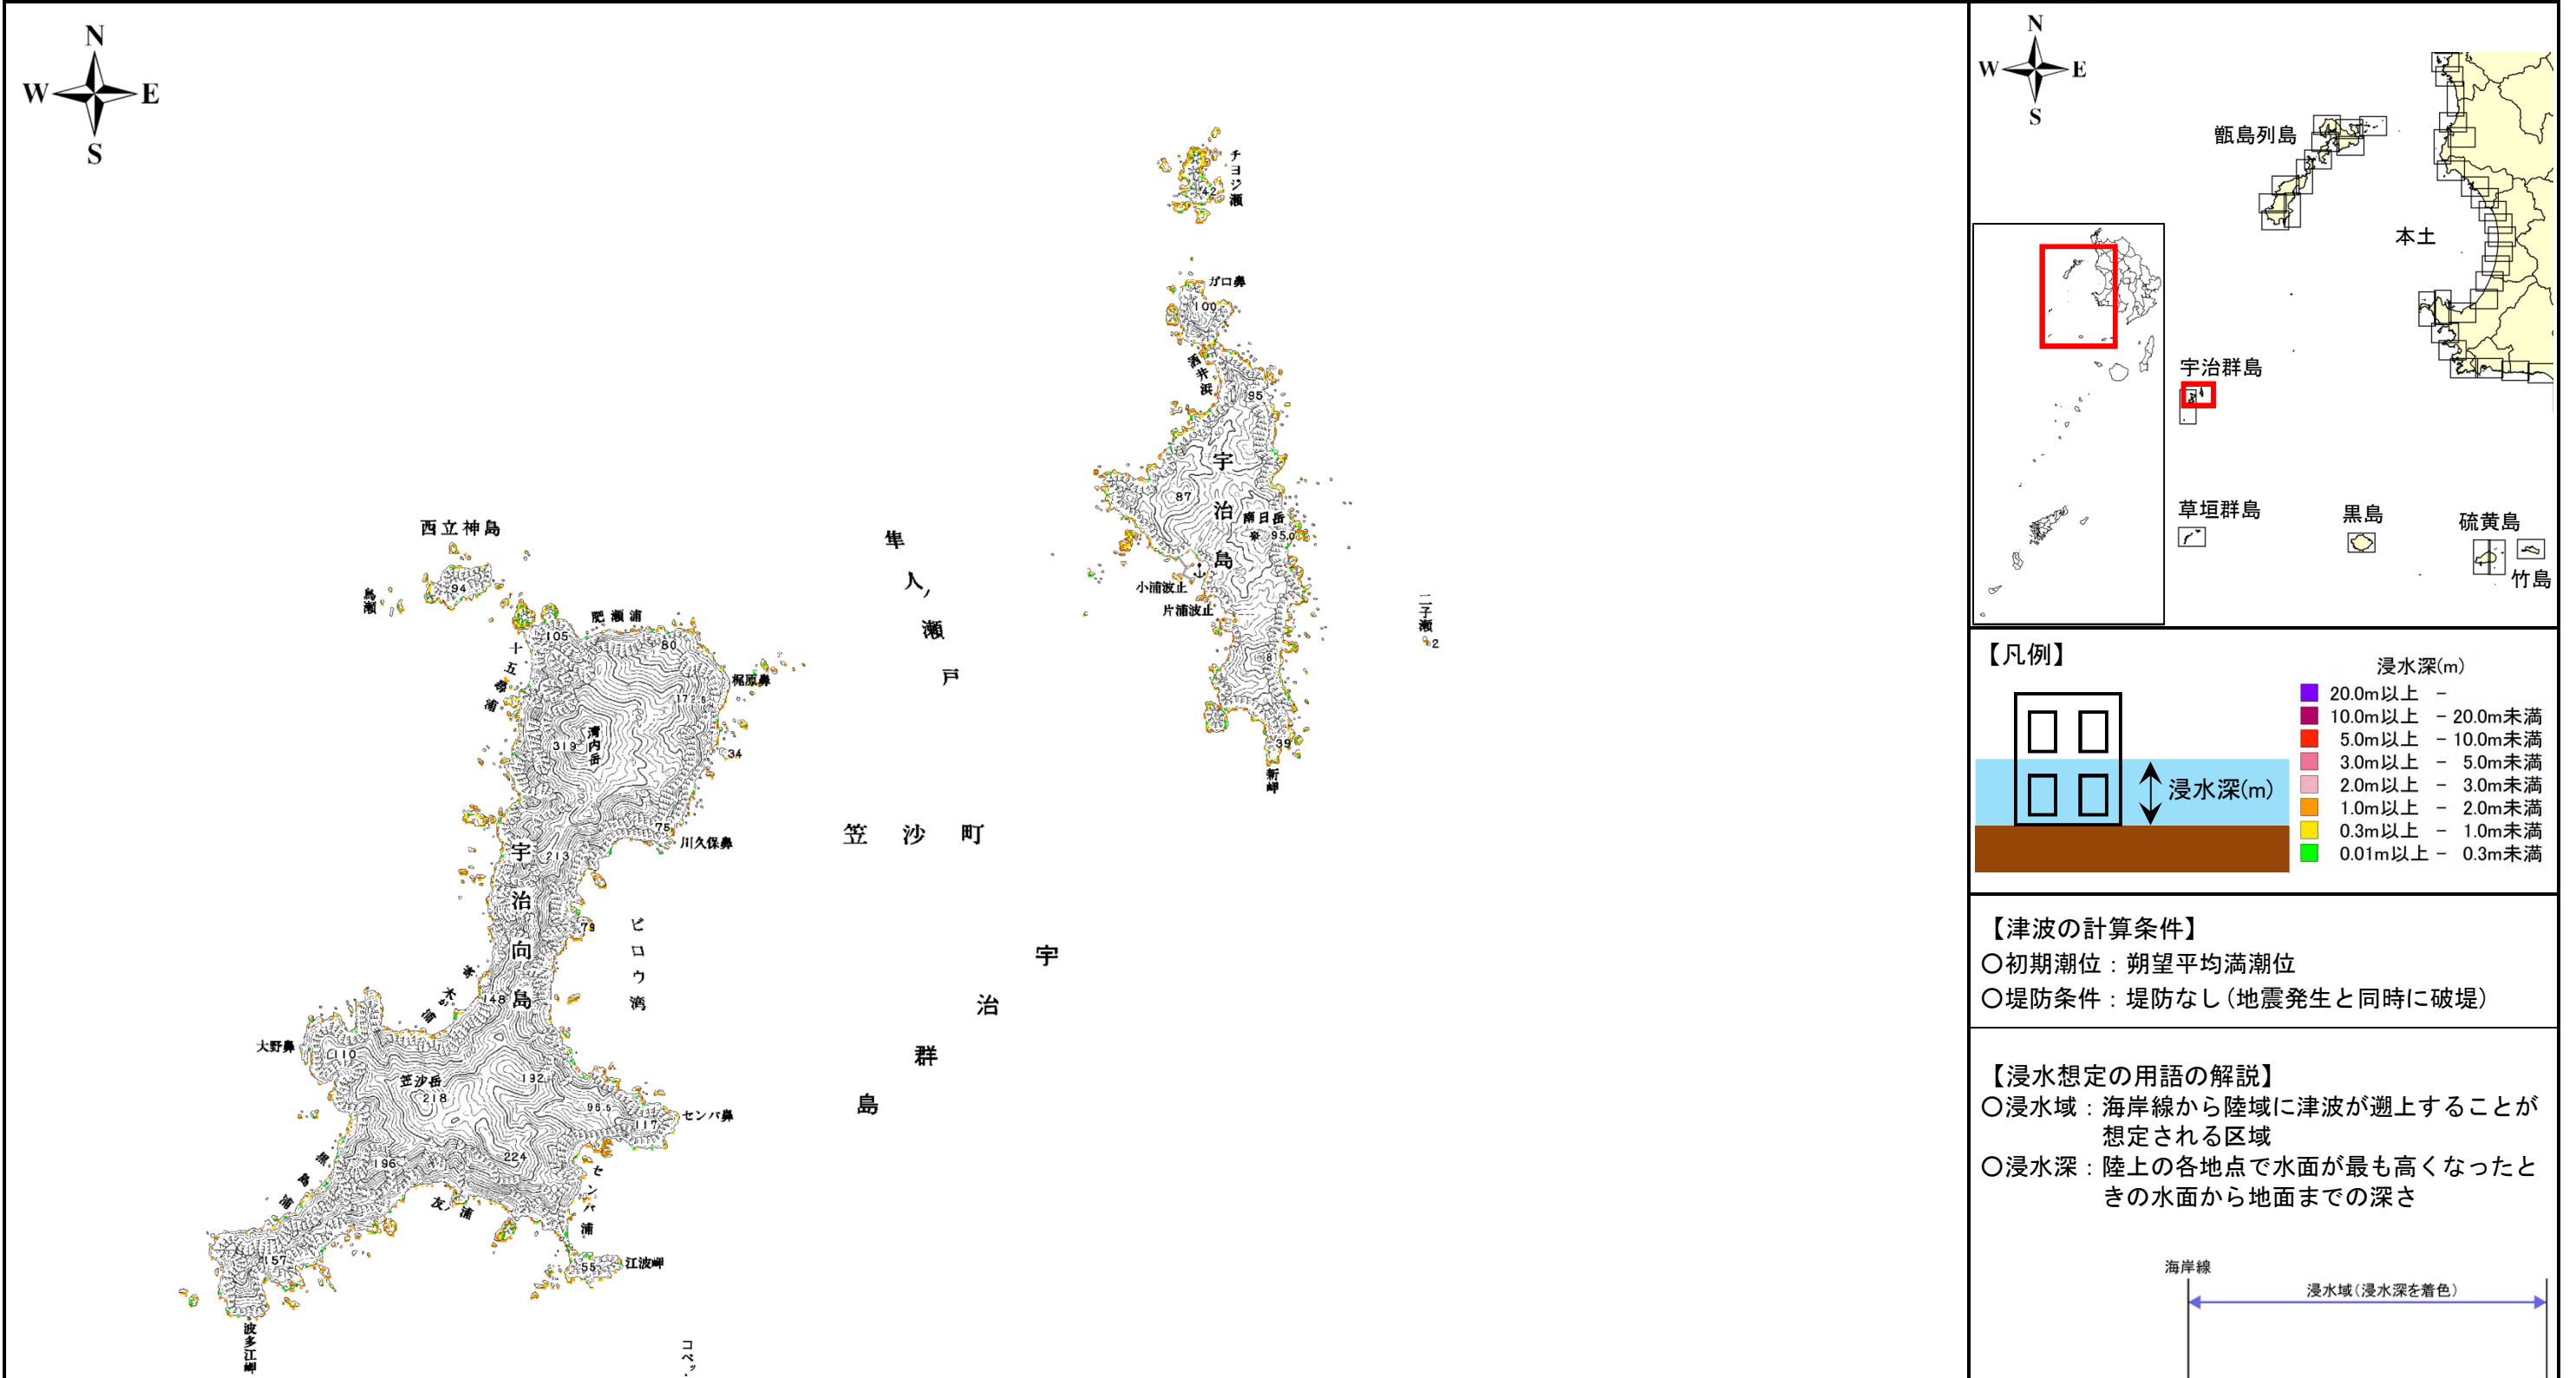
N
W E
S

チョジ瀬
42
ガロ鼻
100
95
宇
治
島
87
廃日岳
95.0
小浦波止
片浦波止
8
39
新岬
二子瀬
2

西立神島
94
鳥瀬
隼
人
瀬
戸
105
肥瀬浦
80
十五夜浦
172.5
梶原鼻
319
湾内岳
34
75
川久保鼻
宇
213
治
向
島
79
ヒロウ湾
148
笠 沙 町
宇
治
群
島
大野鼻
110
笠沙岳
218
132
96.5
117
センバ鼻
196
224
157
55
江波岬
センバ浦
波多江岬
コベッ

N
W E
S
甑島列島
本土
宇治群島
草垣群島
黒島
硫黄島
竹島

【凡例】
浸水深(m)
浸水深(m)
20.0m以上 －
10.0m以上 － 20.0m未満
5.0m以上 － 10.0m未満
3.0m以上 － 5.0m未満
2.0m以上 － 3.0m未満
1.0m以上 － 2.0m未満
0.3m以上 － 1.0m未満
0.01m以上 － 0.3m未満

【津波の計算条件】
○初期潮位：朔望平均満潮位
○堤防条件：堤防なし（地震発生と同時に破堤）

【浸水想定の用語の解説】
○浸水域：海岸線から陸域に津波が遡上することが想定される区域
○浸水深：陸上の各地点で水面が最も高くなったときの水面から地面までの深さ

海岸線
浸水域（浸水深を着色）